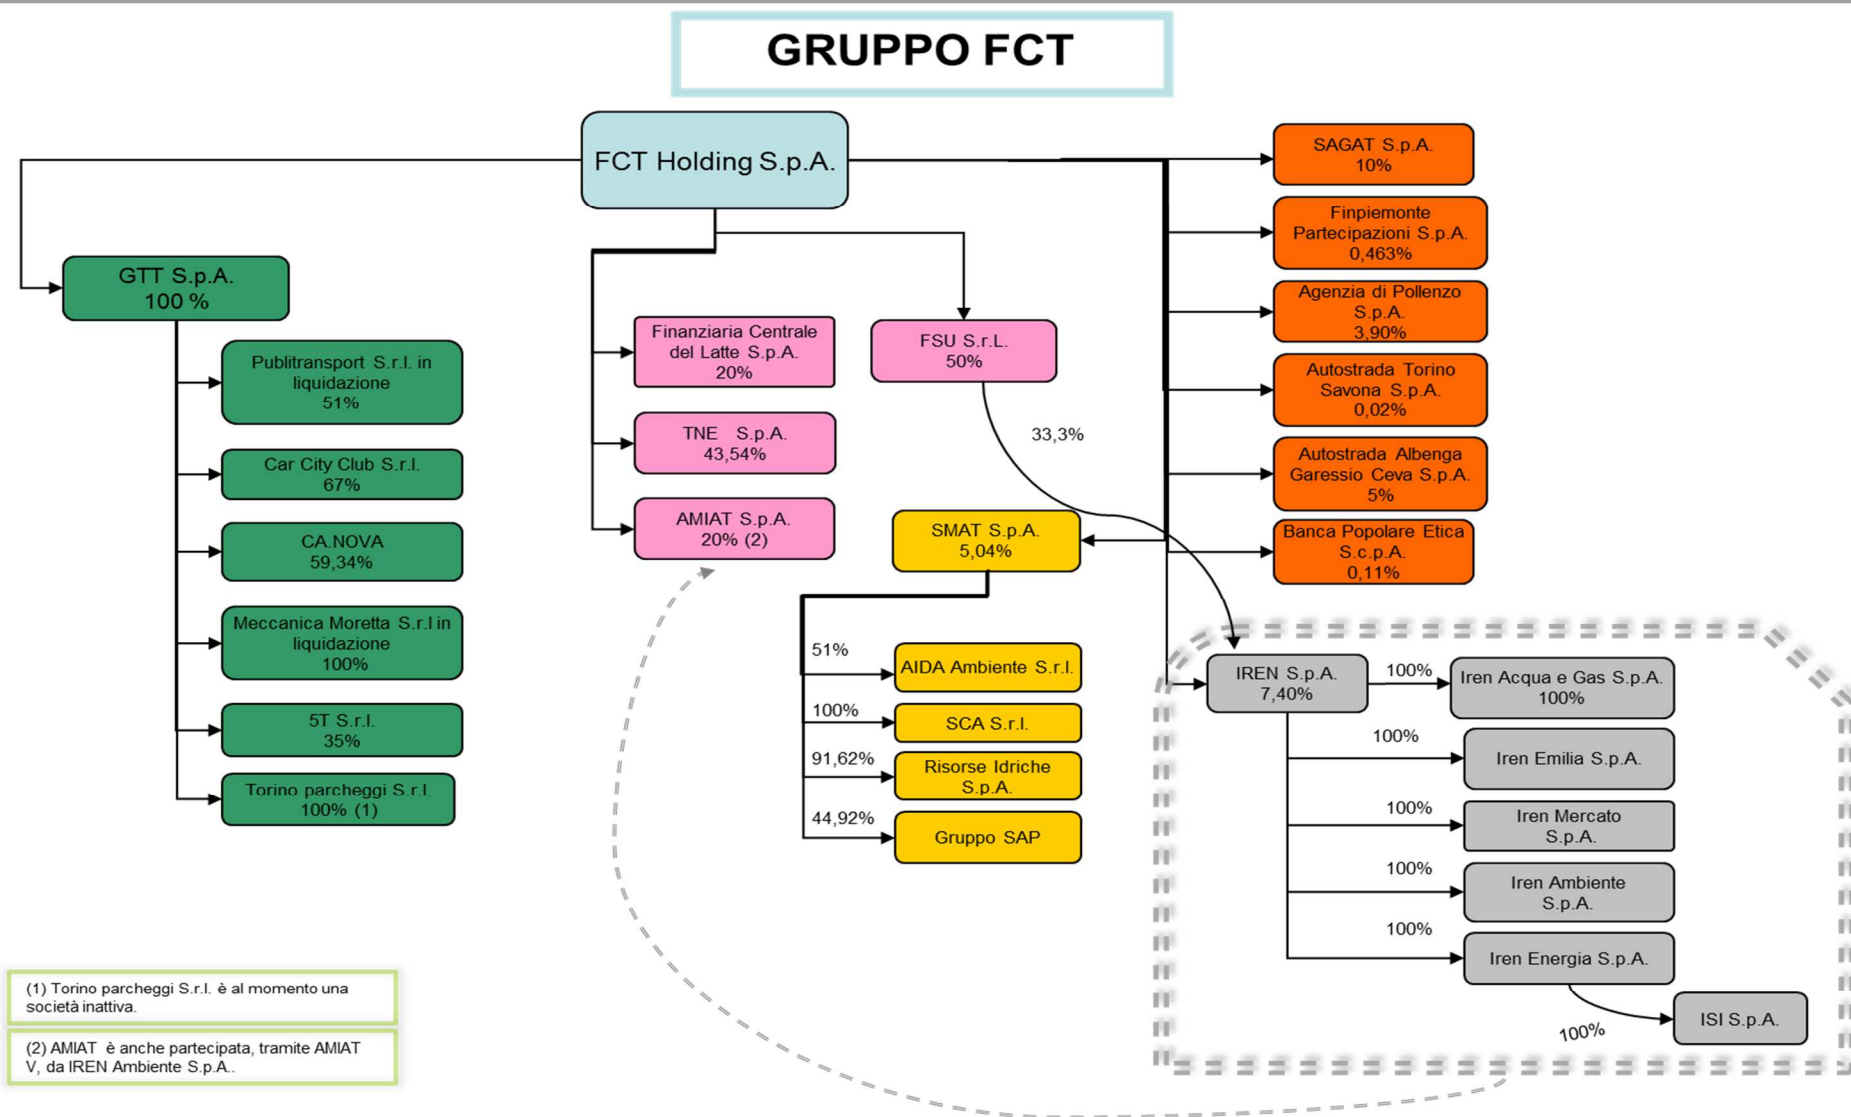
GRUPPO FCT

FCT Holding S.p.A.

GTT S.p.A.
100 %

Publitransport S.r.l. in liquidazione
51%

Car City Club S.r.l.
67%

CA.NOVA
59,34%

Meccanica Moretta S.r.l in liquidazione
100%

5T S.r.l.
35%

Torino parcheggi S.r.l.
100% (1)

Finanziaria Centrale del Latte S.p.A.
20%

TNE S.p.A.
43,54%

AMIAT S.p.A.
20% (2)

FSU S.r.L.
50%

33,3%

SMAT S.p.A.
5,04%

51%
AIDA Ambiente S.r.l.

100%
SCA S.r.l.

91,62%
Risorse Idriche S.p.A.

44,92%
Gruppo SAP

SAGAT S.p.A.
10%

Finpiemonte Partecipazioni S.p.A.
0,463%

Agenzia di Pollenzo S.p.A.
3,90%

Autostrada Torino Savona S.p.A.
0,02%

Autostrada Albenga Garessio Ceva S.p.A.
5%

Banca Popolare Etica S.c.p.A.
0,11%

IREN S.p.A.
7,40%

100%
Iren Acqua e Gas S.p.A.
100%

100%
Iren Emilia S.p.A.

100%
Iren Mercato S.p.A.

100%
Iren Ambiente S.p.A.

100%
Iren Energia S.p.A.

100%
ISI S.p.A.

(1) Torino parcheggi S.r.l. è al momento una società inattiva.

(2) AMIAT è anche partecipata, tramite AMIAT V, da IREN Ambiente S.p.A..